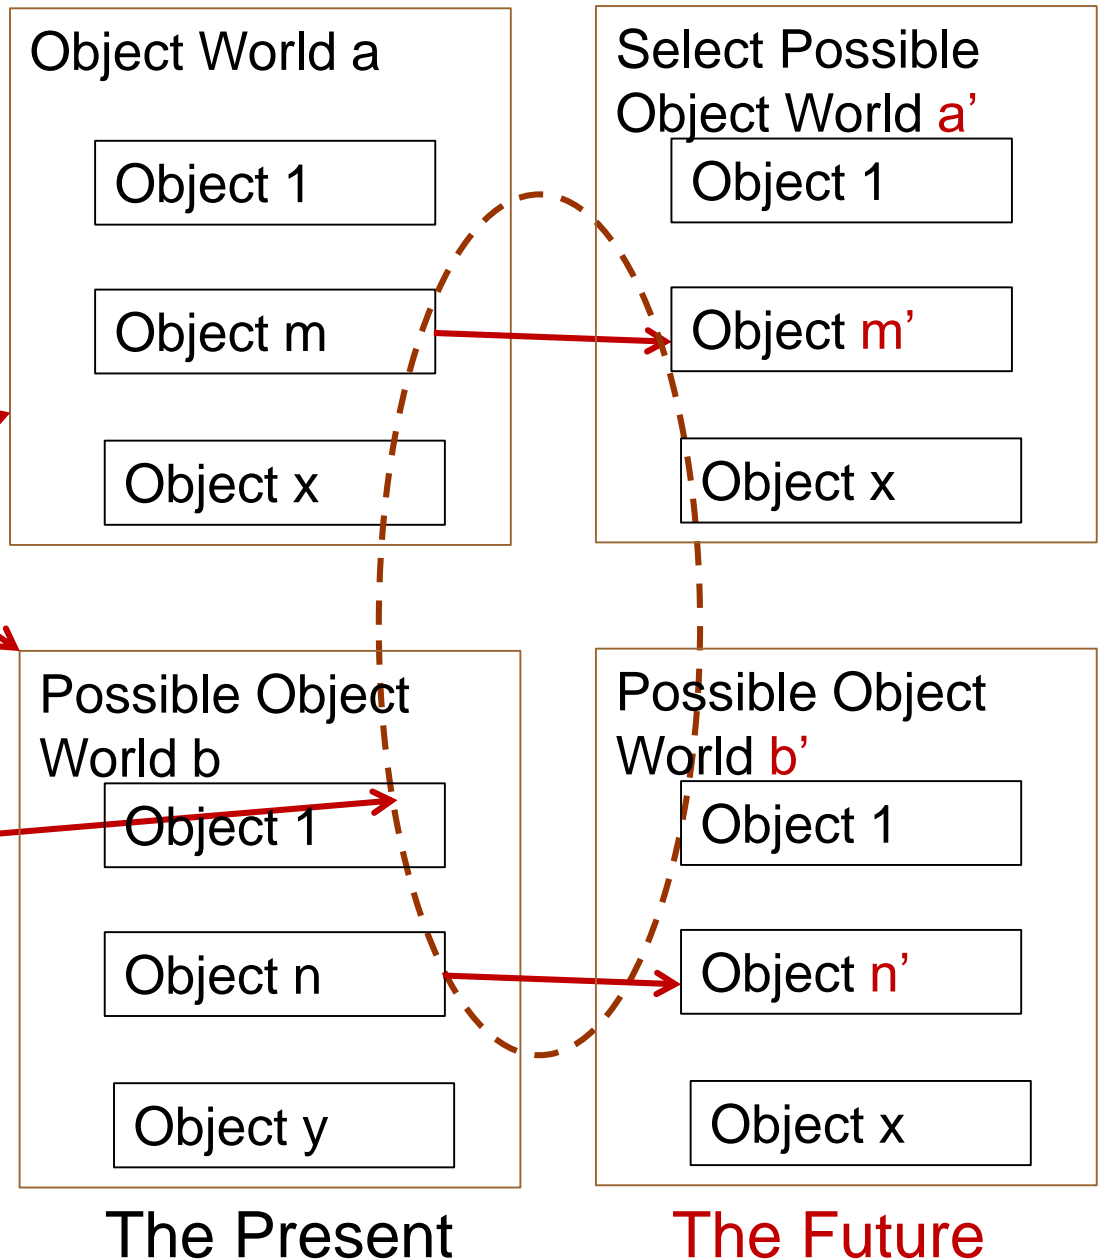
Object World a

Object 1

Object m

Object x

Select Possible Object World a’

Object 1

Object m’

Object x

Possible Object World b

Object 1

Object n

Object y

Possible Object World b’

Object 1

Object n’

Object x

The Present

The Future